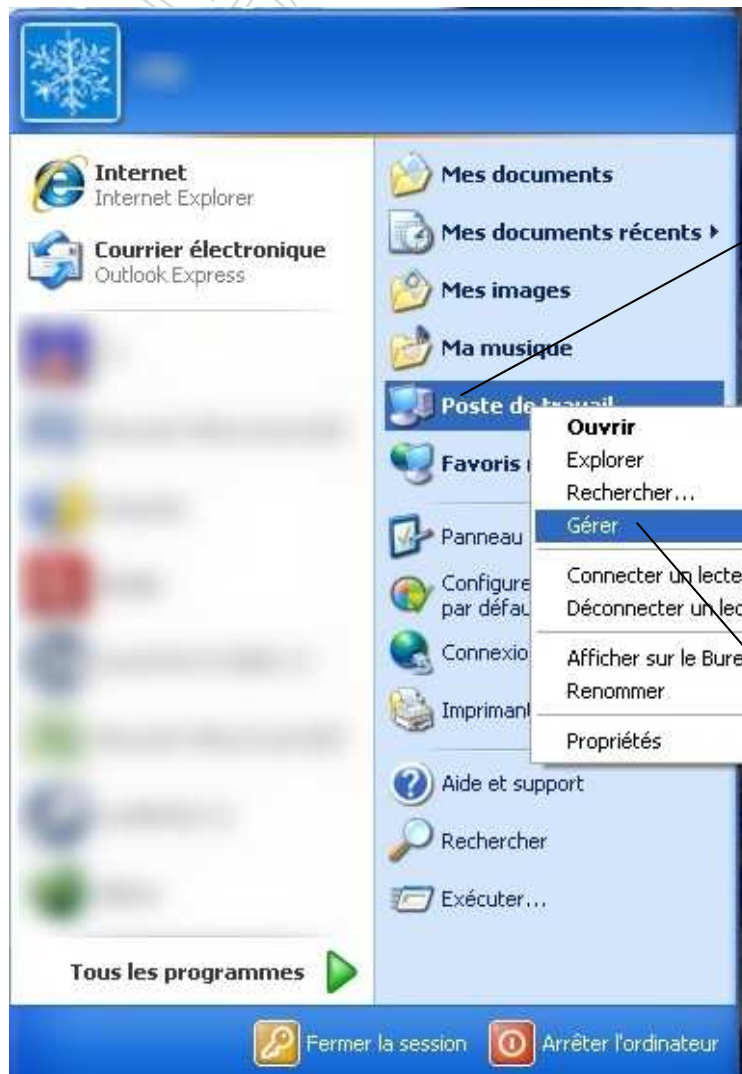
Internet
Internet Explorer

Courrier électronique
Outlook Express

Tous les programmes

Mes documents
Mes documents récents
Mes images
Ma musique
Poste de travail
Favoris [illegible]
Panneau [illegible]
Configure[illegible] par défau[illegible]
Connexio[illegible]
Imprimant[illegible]
Aide et support
Rechercher
Exécuter...

Ouvrir
Explorer
Rechercher...
Gérer
Connecter un lecte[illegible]
Déconnecter un lec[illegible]
Afficher sur le Bure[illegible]
Renommer
Propriétés

Fermer la session
Arrêter l'ordinateur